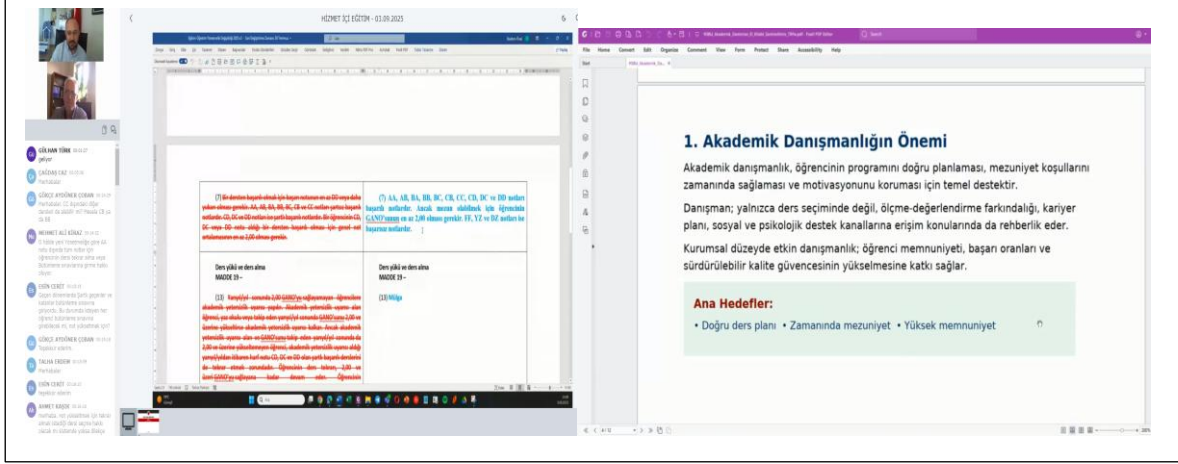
HİZMET İÇİ EĞİTİM - 03.09.2025

GÜLHAN TÜRK
geliyor

ÇAĞDAŞ CAZ
Merhabalar

GÖKÇE AYDEMİR ÇORAN

MEHMET ALİ KÖKAZ

ESİN CERİT

GÖKÇE AYDEMİR ÇORAN

TALHA ERDEM
Merhabalar

ESİN CERİT
teşekkür ederim

AHMET KOÇAK

(7) AA, AB, BA, BB, BC, CB, CC, DC ve DD notları başarılı notlardır. Ancak mezun olabilmek için öğrencinin GANO'sunun en az 2,00 olması gerekir. FF, YZ ve DZ notları ise başarısız notlardır.

Ders yükü ve ders alma
MADDE 19 –

Ders yükü ve ders alma
MADDE 19 –

(13) Müğa

File Home Convert Edit Organize Comment View Form Protect Share Accessibility Help

1. Akademik Danışmanlığın Önemi

Akademik danışmanlık, öğrencinin programını doğru planlaması, mezuniyet koşullarını zamanında sağlaması ve motivasyonunu koruması için temel destektir.

Danışman; yalnızca ders seçiminde değil, ölçme-değerlendirme farkındalığı, kariyer planı, sosyal ve psikolojik destek kanallarına erişim konularında da rehberlik eder.

Kurumsal düzeyde etkin danışmanlık; öğrenci memnuniyeti, başarı oranları ve sürdürülebilir kalite güvencesinin yükselmesine katkı sağlar.

Ana Hedefler:

• Doğru ders planı • Zamanında mezuniyet • Yüksek memnuniyet